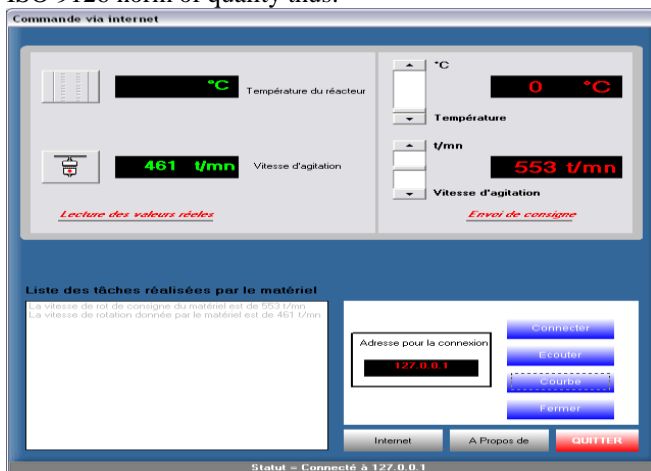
ISO 9126 norm of quality add.

Commande via internet

°C Température du réacteur

461 t/mn Vitesse d'agitation

Lecture des valeurs réeles

°C

0 °C

Température

t/mn

553 t/mn

Vitesse d'agitation

Envoi de consigne

Liste des tâches réalisées par le matériel

La vitesse de rot de consigne du matériel est de 553 t/mn
La vitesse de rotation donnée par le matériel est de 461 t/mn

Adresse pour la connexion

127.0.0.1

Connecter

Ecouter

Courbe

Fermer

Internet

A Propos de

QUITTER

Statut = Connecté à 127.0.0.1